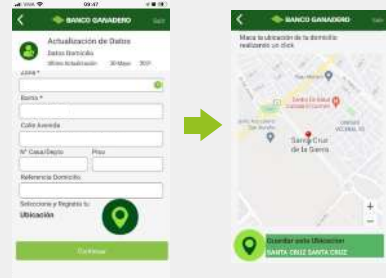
VIVA 09:47

BANCO GANADERO

Salir

Actualización de Datos

Datos Domicilio

Última Actualización: 30 Mayo 2017

JUPR *

Barrio *

Calle Avenida

N° Casa/Depto

Piso

Referencia Domicilio

Seleccione y Registre tu Ubicación

Continuar

BANCO GANADERO

Marca la ubicación de tu domicilio realizando un click

Santa Cruz de la Sierra

Guardar esta Ubicación

SANTA CRUZ SANTA CRUZ